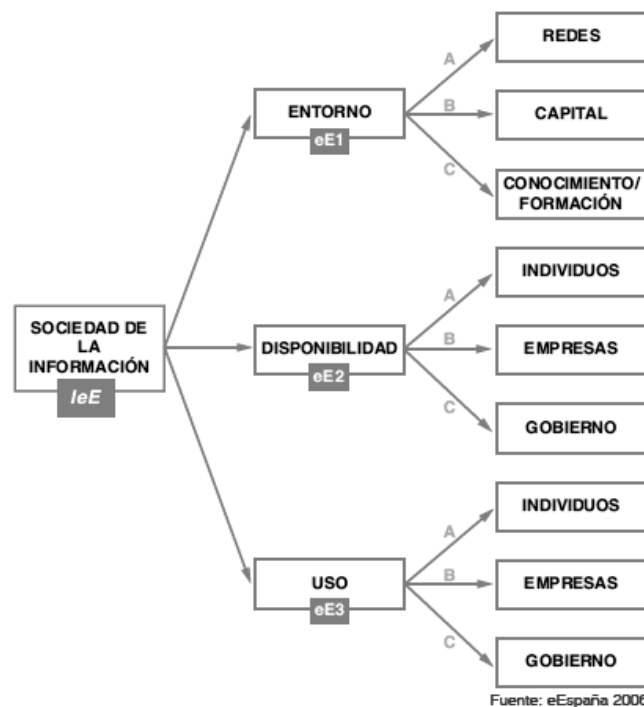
SOCIEDAD DE LA INFORMACIÓN
IeE

ENTORNO
eE1
A
REDES
B
CAPITAL
C
CONOCIMIENTO/ FORMACIÓN

DISPONIBILIDAD
eE2
A
INDIVIDUOS
B
EMPRESAS
C
GOBIERNO

USO
eE3
A
INDIVIDUOS
B
EMPRESAS
C
GOBIERNO

Fuente: eEspaña 2006